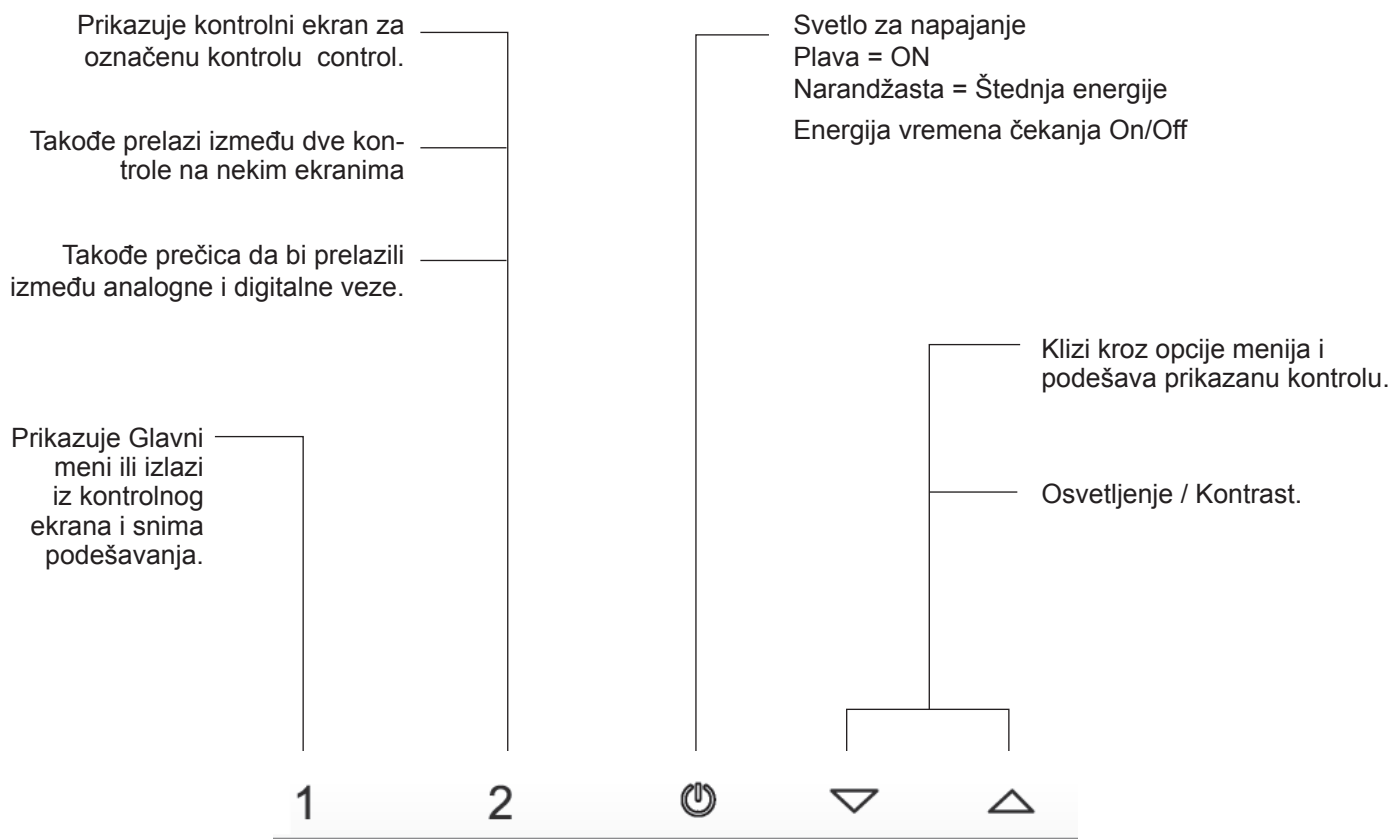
Prikazuje kontrolni ekran za označenu kontrolu control.

Takođe prelazi između dve kontrole na nekim ekranima

Takođe prečica da bi prelazili između analogne i digitalne veze.

Prikazuje Glavni meni ili izlazi iz kontrolnog ekrana i snima podešavanja.

Svetlo za napajanje
Plava = ON
Narandžasta = Štednja energije
Energija vremena čekanja On/Off

Klizi kroz opcije menija i podešava prikazanu kontrolu.

Osvetljenje / Kontrast.

1 2 ⏻ ▽ △